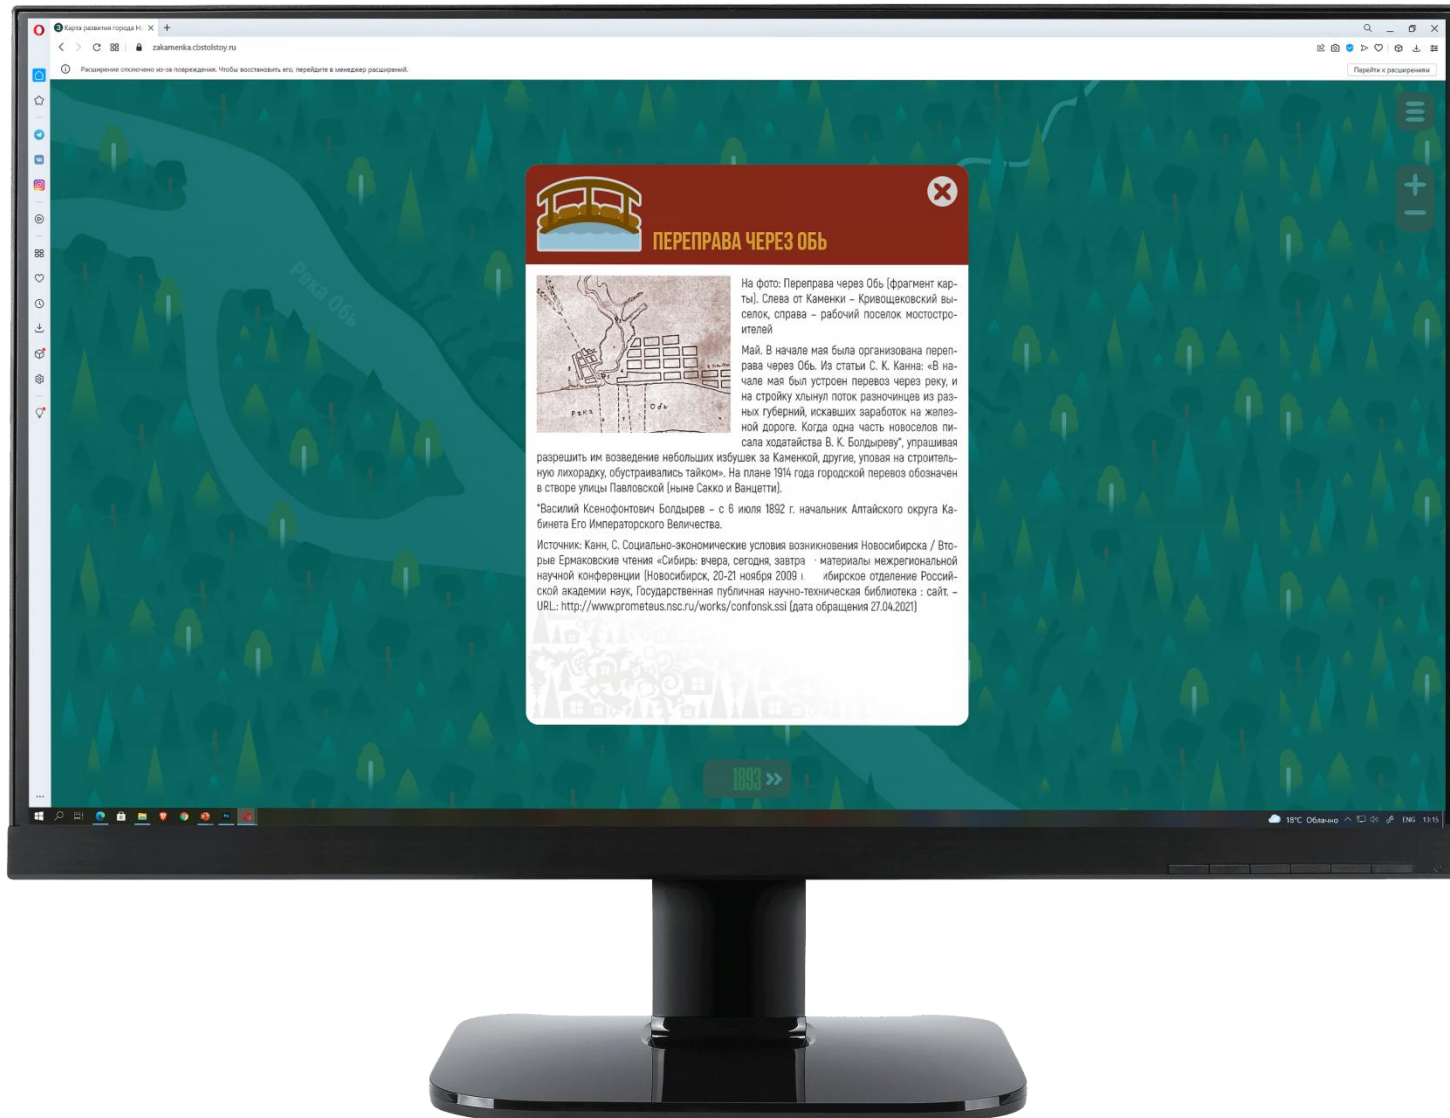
Карта развития города Н

zakamenka.cbstolstoy.ru

Расширение отключено из-за повреждения. Чтобы восстановить его, перейдите в менеджер расширений.

Перейти к расширениям

Река Обь

ПЕРЕПРАВА ЧЕРЕЗ ОБЬ

Река

Обь

На фото: Переправа через Обь (фрагмент карты). Слева от Каменки – Кривощековский выселок, справа – рабочий поселок мостостроителей

Май. В начале мая была организована переправа через Обь. Из статьи С. К. Канна: «В начале мая был устроен перевоз через реку, и на стройку хлынул поток разночинцев из разных губерний, искавших заработок на железной дороге. Когда одна часть новоселов писала ходатайства В. К. Болдыреву*, упрашивая разрешить им возведение небольших избушек за Каменкой, другие, уповая на строительную лихорадку, обустраивались тайком». На плане 1914 года городской перевоз обозначен в створе улицы Павловской (ныне Сакко и Ванцетти).

*Василий Ксенофонтович Болдырев – с 6 июля 1892 г. начальник Алтайского округа Кабинета Его Императорского Величества.

Источник: Канн, С. Социально-экономические условия возникновения Новосибирска / Вторые Ермаковские чтения «Сибирь: вчера, сегодня, завтра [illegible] материалы межрегиональной научной конференции (Новосибирск, 20-21 ноября 2009 г. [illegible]ибирское отделение Российской академии наук, Государственная публичная научно-техническая библиотека : сайт. – URL.: http://www.prometeus.nsc.ru/works/confonsk.ssi (дата обращения 27.04.2021)

1893 »

18°C Облачно ENG 13:15